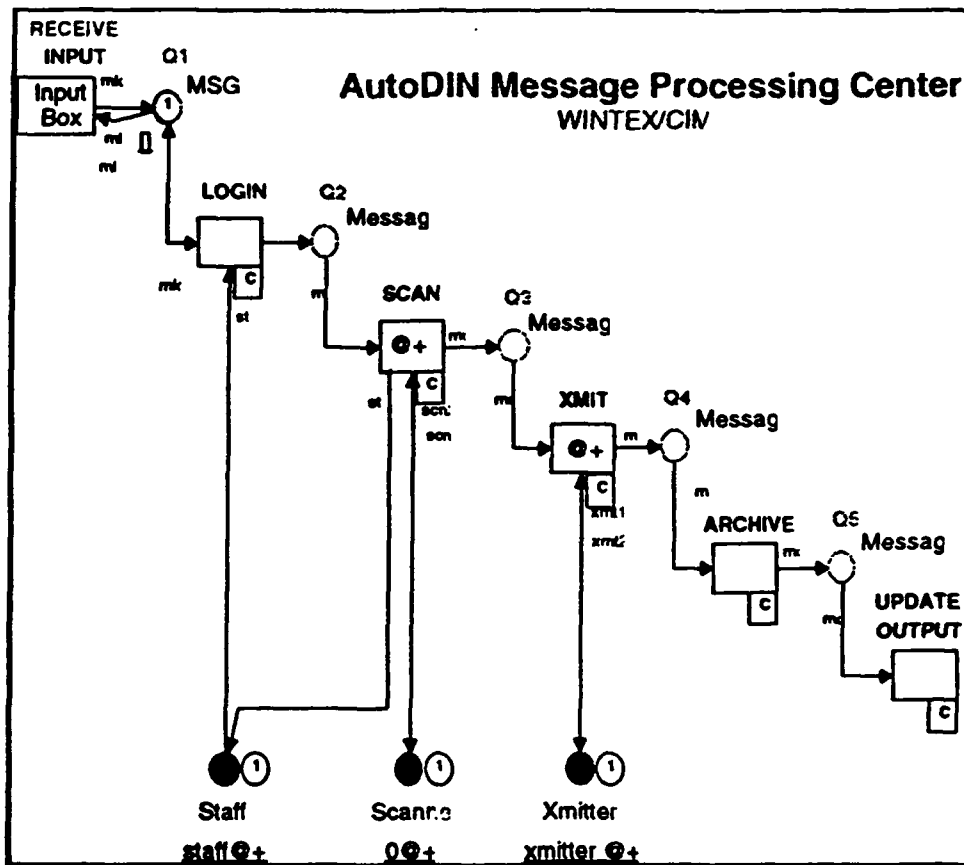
AutoDIN Message Processing Center
WINTEX/CIV

RECEIVE INPUT
Input Box
Q1
MSG
1
mk
ml
ml

LOGIN
C
mk
st
Q2
Messag
m

SCAN
@+
C
st
scn
scn
mx
Q3
Messag
m

XMIT
@+
C
xmt1
xmt2
m
Q4
Messag
m

ARCHIVE
C
mx
Q5
Messag
m

UPDATE OUTPUT
C

1
Staff
staff @+

1
Scanne
0@+

1
Xmitter
xmitter @+